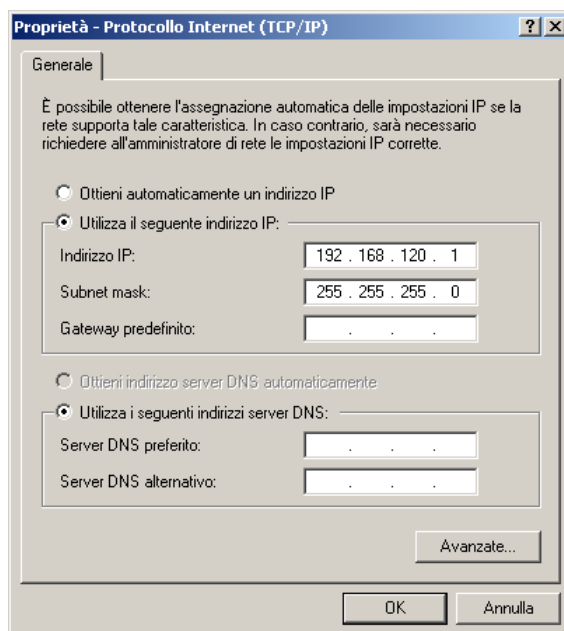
Proprietà - Protocollo Internet (TCP/IP)

?
X

Generale

È possibile ottenere l'assegnazione automatica delle impostazioni IP se la rete supporta tale caratteristica. In caso contrario, sarà necessario richiedere all'amministratore di rete le impostazioni IP corrette.

Ottieni automaticamente un indirizzo IP

Utilizza il seguente indirizzo IP:

Indirizzo IP: 192 . 168 . 120 . 1

Subnet mask: 255 . 255 . 255 . 0

Gateway predefinito: . . .

Ottieni indirizzo server DNS automaticamente

Utilizza i seguenti indirizzi server DNS:

Server DNS preferito: . . .

Server DNS alternativo: . . .

Avanzate...

OK

Annulla